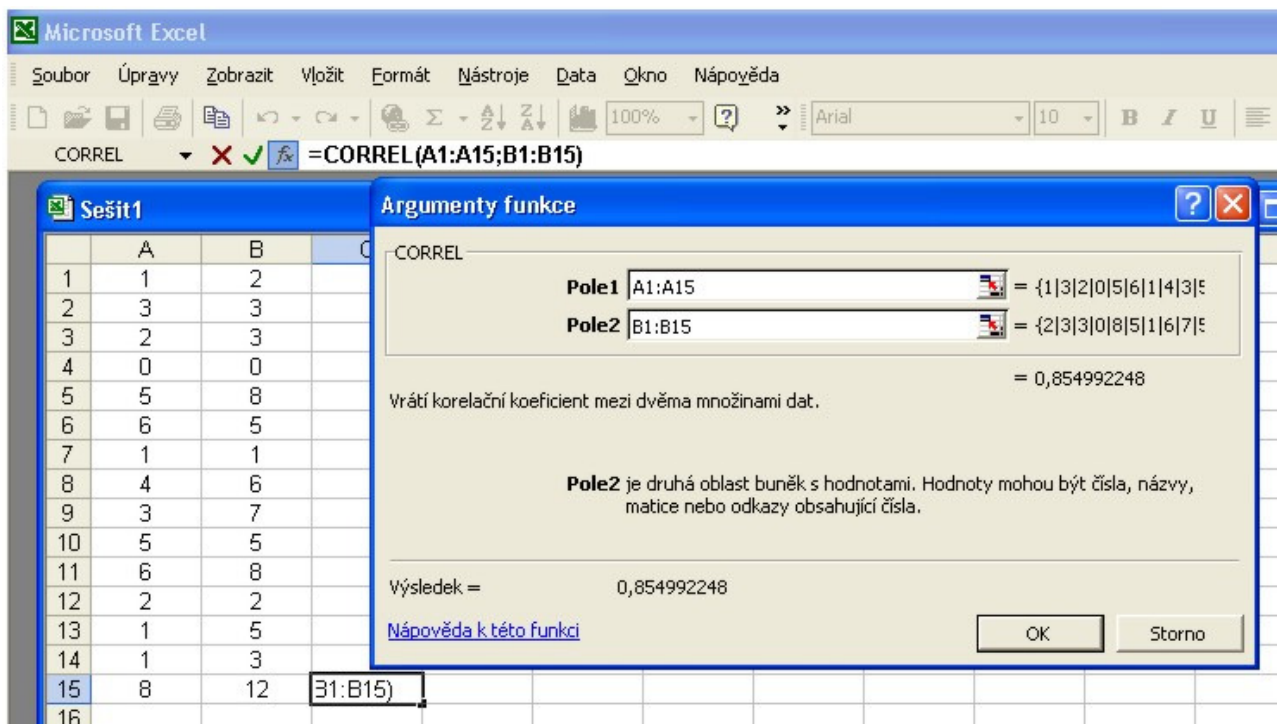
Microsoft Excel

Soubor Úpravy Zobrazit Vložit Formát Nástroje Data Okno Nápověda

100% Arial 10 B I U

CORREL =CORREL(A1:A15;B1:B15)

Sešit1

|  | A | B | C |
|---|---|---|---|
| 1 | 1 | 2 |  |
| 2 | 3 | 3 |  |
| 3 | 2 | 3 |  |
| 4 | 0 | 0 |  |
| 5 | 5 | 8 |  |
| 6 | 6 | 5 |  |
| 7 | 1 | 1 |  |
| 8 | 4 | 6 |  |
| 9 | 3 | 7 |  |
| 10 | 5 | 5 |  |
| 11 | 6 | 8 |  |
| 12 | 2 | 2 |  |
| 13 | 1 | 5 |  |
| 14 | 1 | 3 |  |
| 15 | 8 | 12 | 31:B15) |
| 16 |  |  |  |

Argumenty funkce

CORREL

Pole1 A1:A15 = {1|3|2|0|5|6|1|4|3|5

Pole2 B1:B15 = {2|3|3|0|8|5|1|6|7|5

= 0,854992248

Vrátí korelační koeficient mezi dvěma množinami dat.

Pole2 je druhá oblast buněk s hodnotami. Hodnoty mohou být čísla, názvy, matice nebo odkazy obsahující čísla.

Výsledek = 0,854992248

Nápověda k této funkci

OK Storno